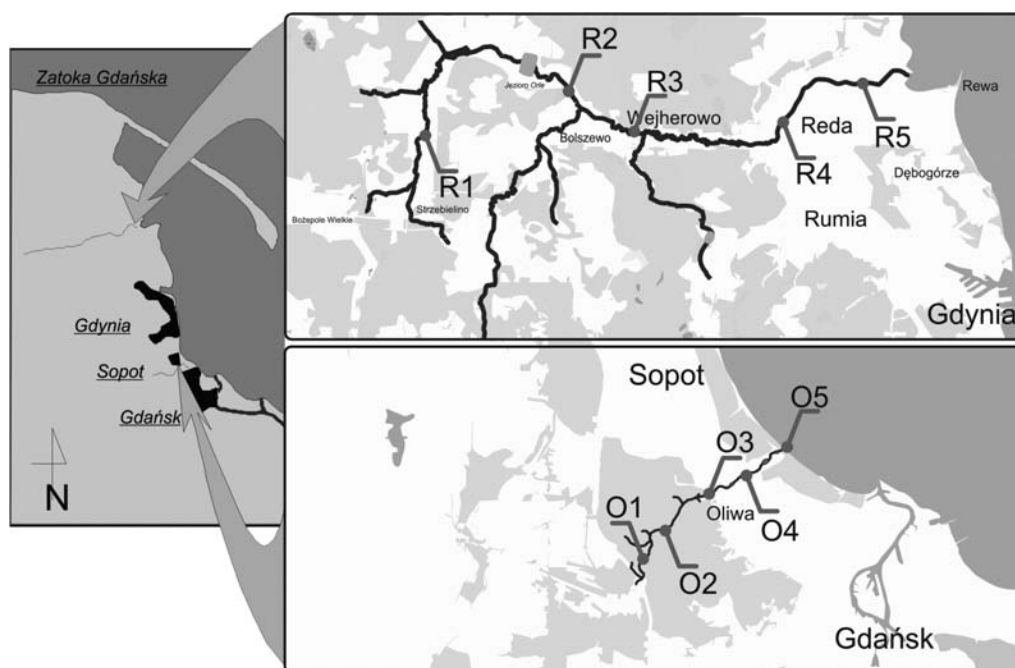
Zatoka Gdańska

Gdynia

Sopot

Gdańsk

N

R2

Jezioro Orle

R3

Wejherowo

Bolszewo

R1

Strzebielino

Bożepole Wielkie

Reda

R4

R5

Rewa

Dębogórze

Rumia

Gdynia

Sopot

O5

O3

O1

Oliwa

O4

O2

Gdańsk